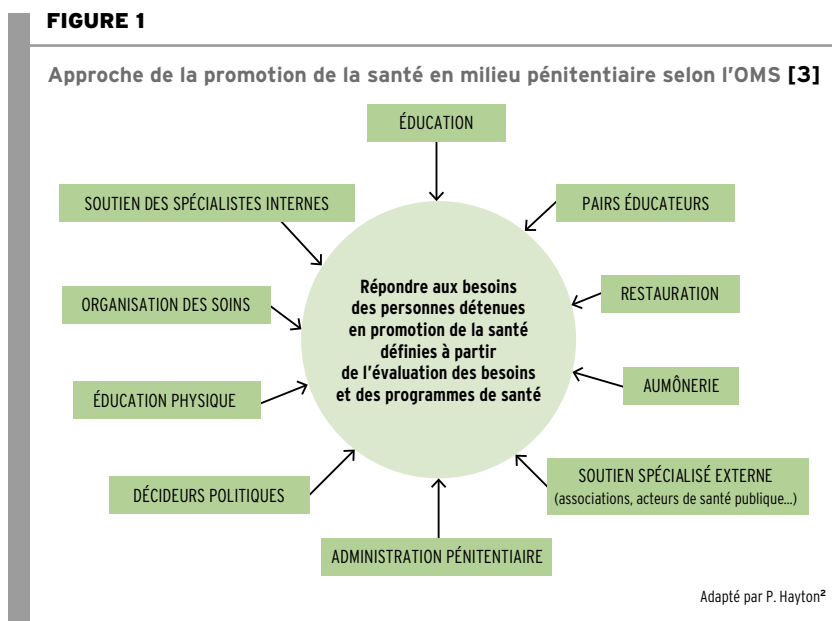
FIGURE 1

Approche de la promotion de la santé en milieu pénitentiaire selon l'OMS [3]

ÉDUCATION

SOUTIEN DES SPÉCIALISTES INTERNES

PAIRS ÉDUCATEURS

Répondre aux besoins des personnes détenues en promotion de la santé définies à partir de l'évaluation des besoins et des programmes de santé

RESTAURATION

ORGANISATION DES SOINS

AUMÔNERIE

ÉDUCATION PHYSIQUE

SOUTIEN SPÉCIALISÉ EXTERNE (associations, acteurs de santé publique...)

DÉCIDEURS POLITIQUES

ADMINISTRATION PÉNITENTIAIRE

Adapté par P. Hayton²